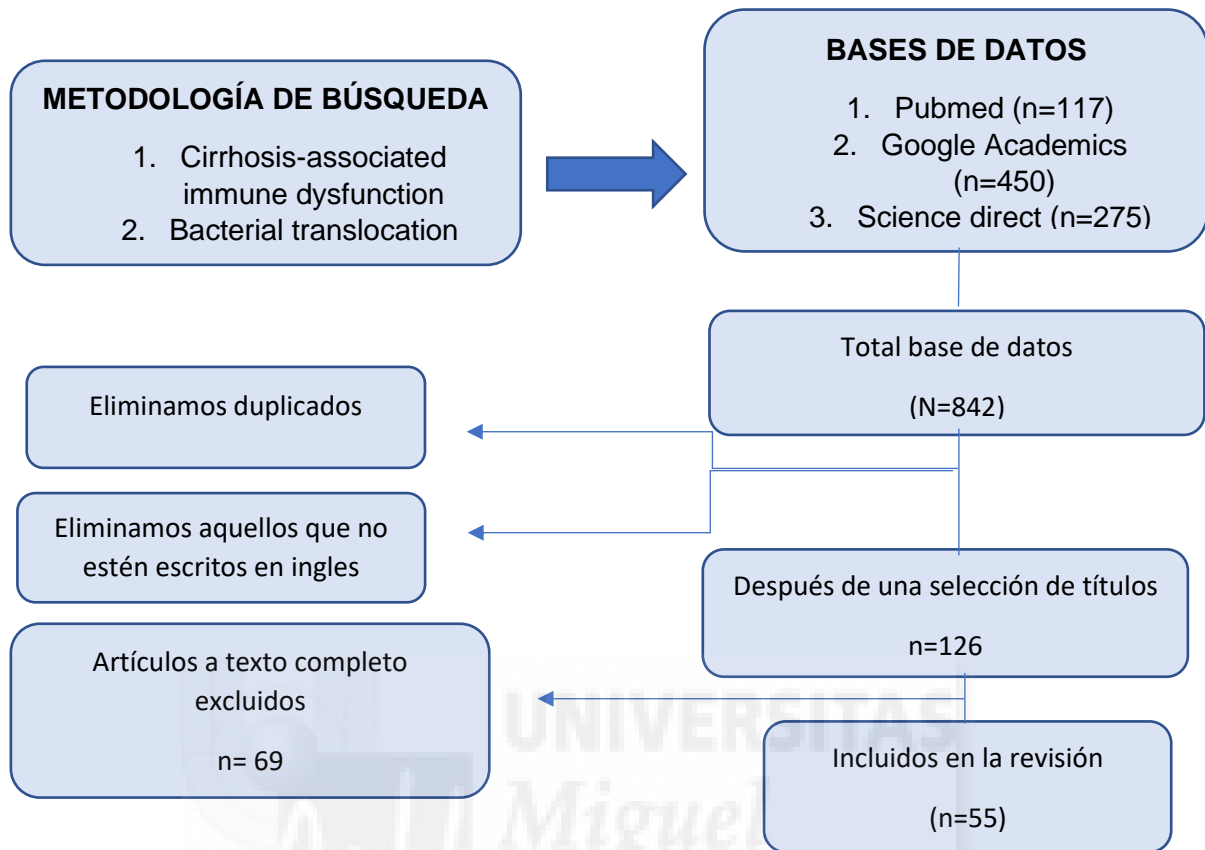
METODOLOGÍA DE BÚSQUEDA

1. Cirrhosis-associated immune dysfunction
2. Bacterial translocation

BASES DE DATOS

1. Pubmed (n=117)
2. Google Academics (n=450)
3. Science direct (n=275)

Total base de datos

(N=842)

Eliminamos duplicados

Eliminamos aquellos que no estén escritos en ingles

Después de una selección de títulos

n=126

Artículos a texto completo excluidos

n= 69

Incluidos en la revisión

(n=55)

UNIVERSITAS Miguel